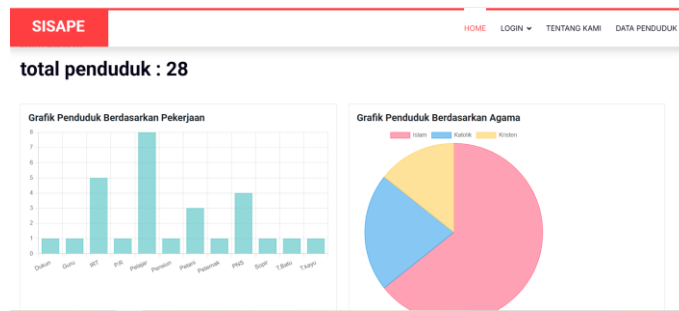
SISAPE

HOME LOGIN TENTANG KAMI DATA PENDUDUK

total penduduk : 28

Grafik Penduduk Berdasarkan Pekerjaan

8
7
6
5
4
3
2
1
0

Dukun Guru IRT P.R Pelajar Pensiun Petani Peternak PNS Sopir T.Batu T.kayu

Grafik Penduduk Berdasarkan Agama

Islam Katolik Kristen